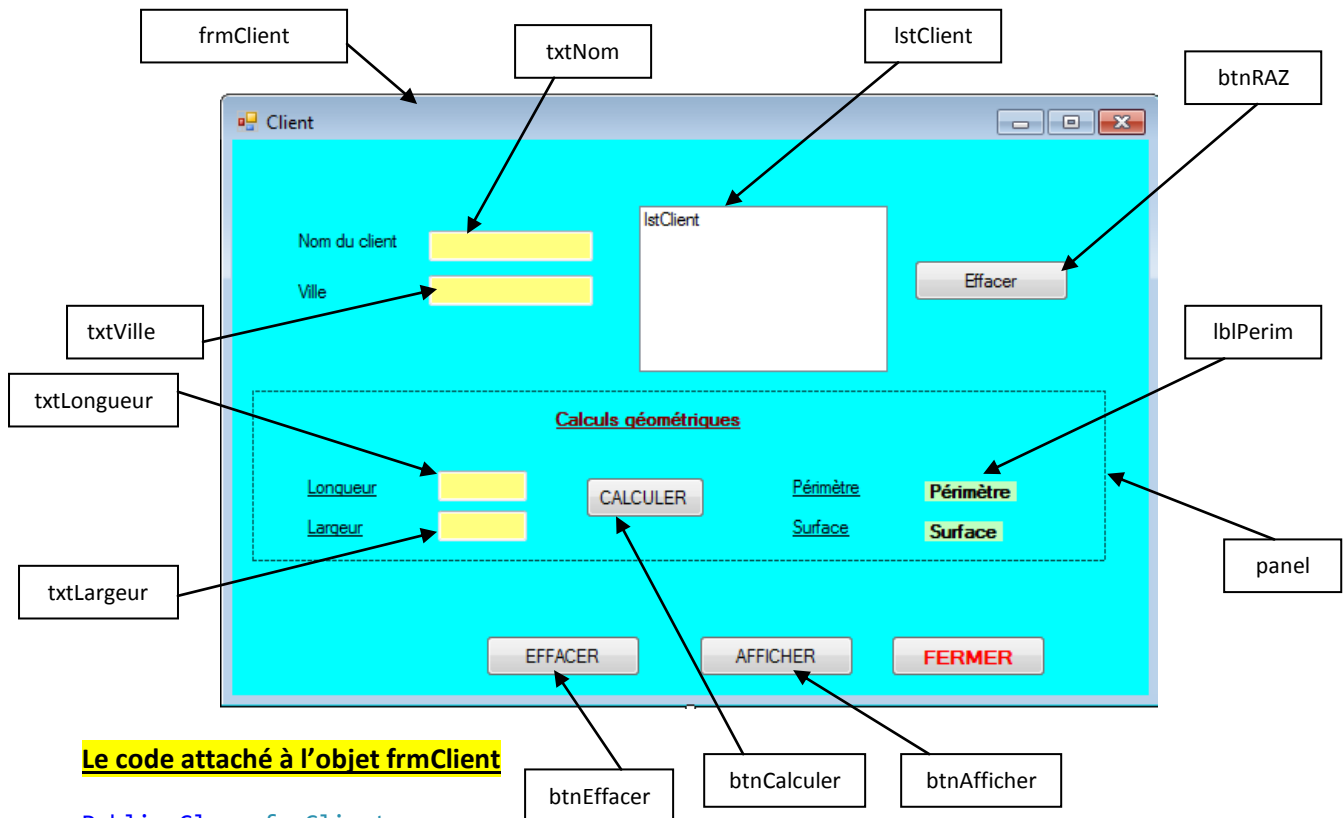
frmClient

txtNom

lstClient

btnRAZ

Client

Nom du client

Ville

lstClient

Effacer

txtVille

lblPerim

txtLongueur

Calculs géométriques

Longueur

Largeur

CALCULER

Périmètre

Surface

Périmètre

Surface

panel

txtLargeur

EFFACER

AFFICHER

FERMER

Le code attaché à l'objet frmClient

btnEffacer

btnCalculer

btnAfficher

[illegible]